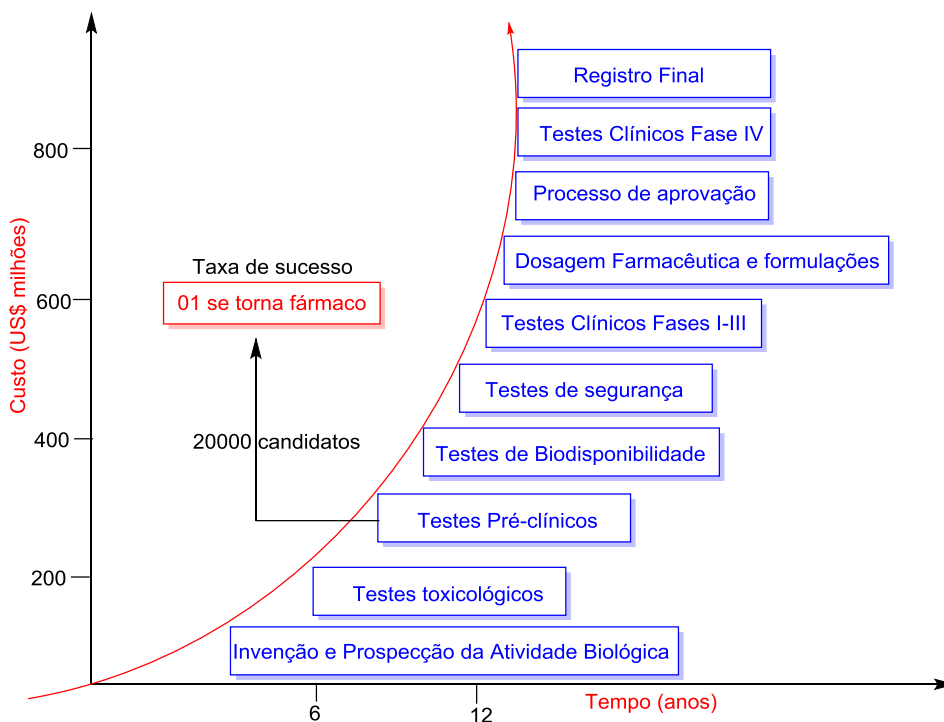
Custo (US$ milhões)

800

600

400

200

Taxa de sucesso

01 se torna fármaco

20000 candidatos

Registro Final

Testes Clínicos Fase IV

Processo de aprovação

Dosagem Farmacêutica e formulações

Testes Clínicos Fases I-III

Testes de segurança

Testes de Biodisponibilidade

Testes Pré-clínicos

Testes toxicológicos

Invenção e Prospecção da Atividade Biológica

6

12

Tempo (anos)